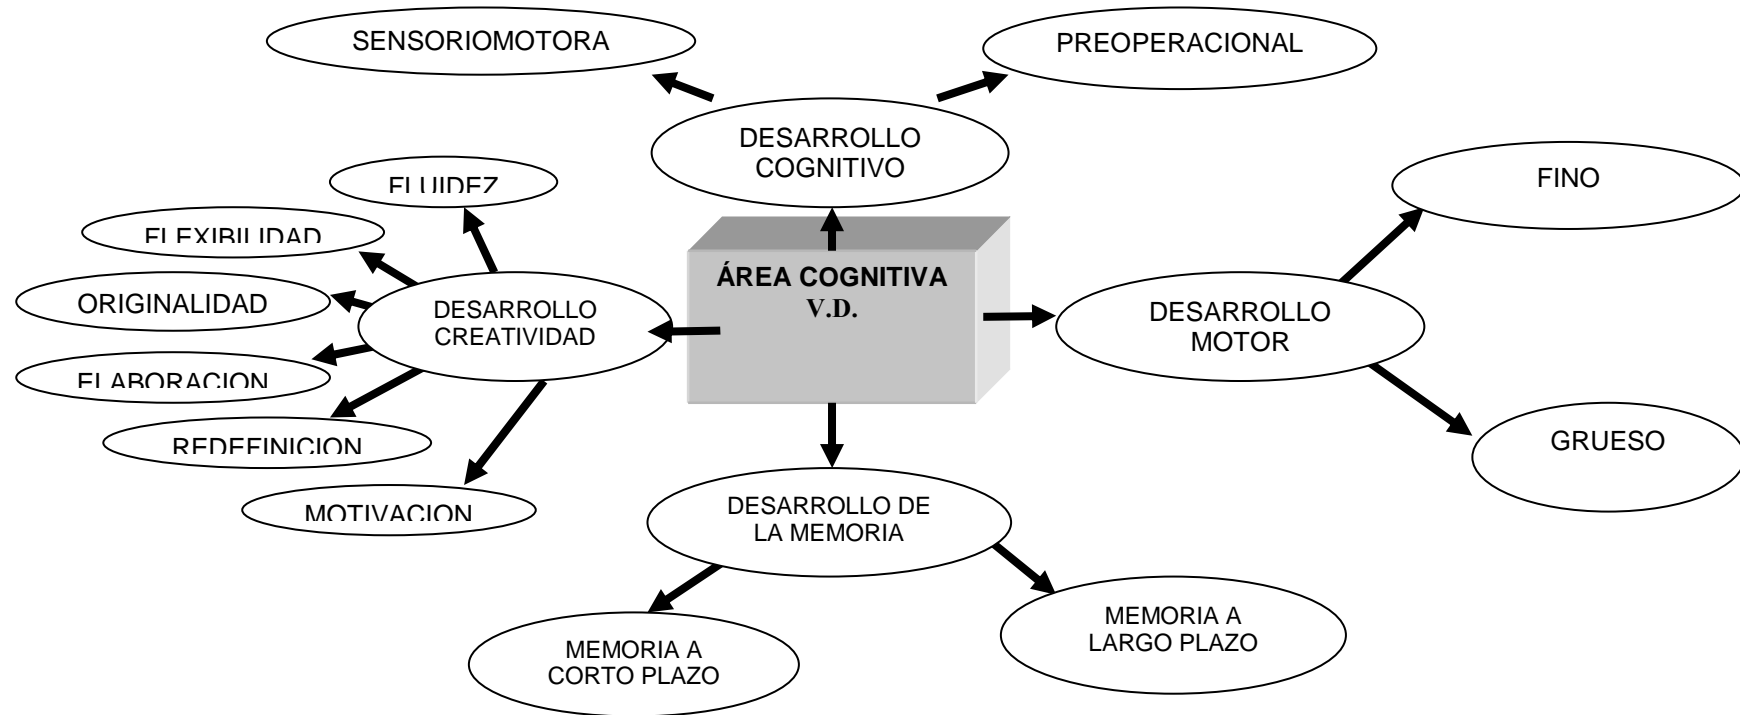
ÁREA COGNITIVA
V.D.

DESARROLLO COGNITIVO

SENSORIOMOTORA

PREOPERACIONAL

DESARROLLO CREATIVIDAD

FLUIDEZ

FLEXIBILIDAD

ORIGINALIDAD

ELABORACION

REDEFINICION

MOTIVACION

DESARROLLO MOTOR

FINO

GRUESO

DESARROLLO DE LA MEMORIA

MEMORIA A CORTO PLAZO

MEMORIA A LARGO PLAZO